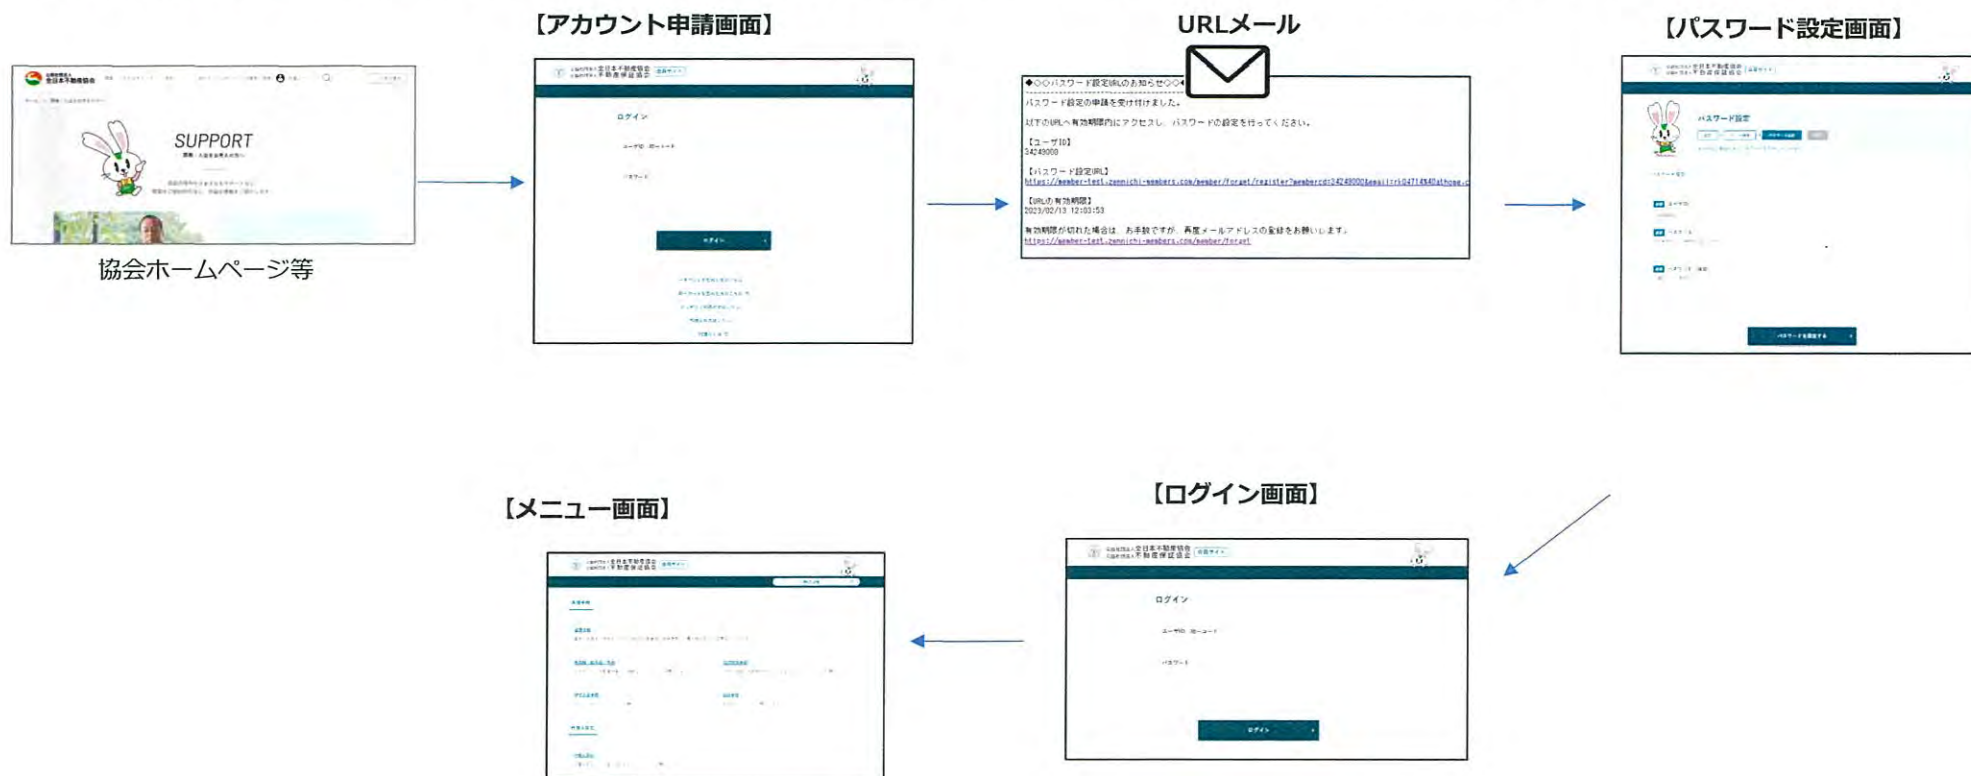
【アカウント申請画面】

URLメール

【パスワード設定画面】

全日本不動産協会

SUPPORT

協会ホームページ等

全日本不動産協会
不動産保証協会

ログイン

ユーザID

パスワード

ログイン

◆○○パスワード設定URLのお知らせ○○◆

パスワード設定の申請を受け付けました。

以下のURLへ有効期限内にアクセスし、パスワードの設定を行ってください。

【ユーザID】
34249000

【パスワード設定URL】
https://member-test.zennichi-members.com/member/forget/register?membercd=34249000&email=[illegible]

【URLの有効期限】
2023/02/13 12:03:53

有効期限が切れた場合は、お手数ですが、再度メールアドレスの登録をお願いします。
https://member-test.zennichi-members.com/member/forget

パスワード設定

【メニュー画面】

【ログイン画面】

ログイン

ユーザID

パスワード

ログイン